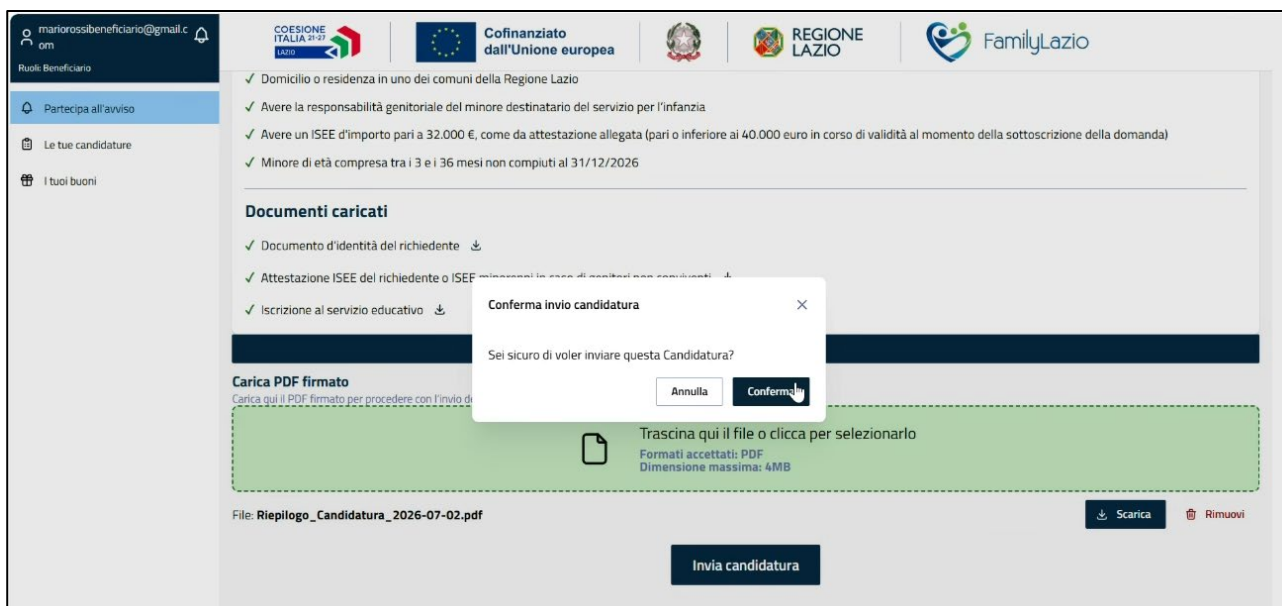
mariorossibeneficiario@gmail.com
Ruoli: Beneficiario

Partecipa all'avviso
Le tue candidature
I tuoi buoni

COESIONE ITALIA 21-27 LAZIO
Cofinanziato dall'Unione europea
REGIONE LAZIO
FamilyLazio

✓ Domicilio o residenza in uno dei comuni della Regione Lazio
✓ Avere la responsabilità genitoriale del minore destinatario del servizio per l'infanzia
✓ Avere un ISEE d'importo pari a 32.000 €, come da attestazione allegata (pari o inferiore ai 40.000 euro in corso di validità al momento della sottoscrizione della domanda)
✓ Minore di età compresa tra i 3 e i 36 mesi non compiuti al 31/12/2026

Documenti caricati
✓ Documento d'identità del richiedente
✓ Attestazione ISEE del richiedente o ISEE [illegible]
✓ Iscrizione al servizio educativo

Conferma invio candidatura
Sei sicuro di voler inviare questa Candidatura?
Annulla
Conferma

Carica PDF firmato
Carica qui il PDF firmato per procedere con l'invio d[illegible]

Trascina qui il file o clicca per selezionarlo
Formati accettati: PDF
Dimensione massima: 4MB

File: Riepilogo_Candidatura_2026-07-02.pdf
Scarica
Rimuovi

Invia candidatura